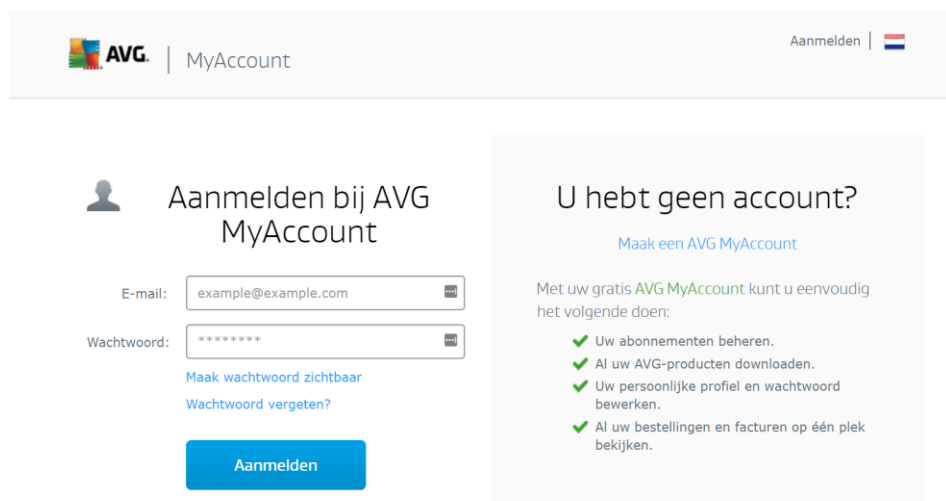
AVG | MyAccount

Aanmelden |

Aanmelden bij AVG MyAccount

E-mail: example@example.com

Wachtwoord: ********

Maak wachtwoord zichtbaar

Wachtwoord vergeten?

Aanmelden

U hebt geen account?

Maak een AVG MyAccount

Met uw gratis AVG MyAccount kunt u eenvoudig het volgende doen:

Uw abonnementen beheren.

Al uw AVG-producten downloaden.

Uw persoonlijke profiel en wachtwoord bewerken.

Al uw bestellingen en facturen op één plek bekijken.